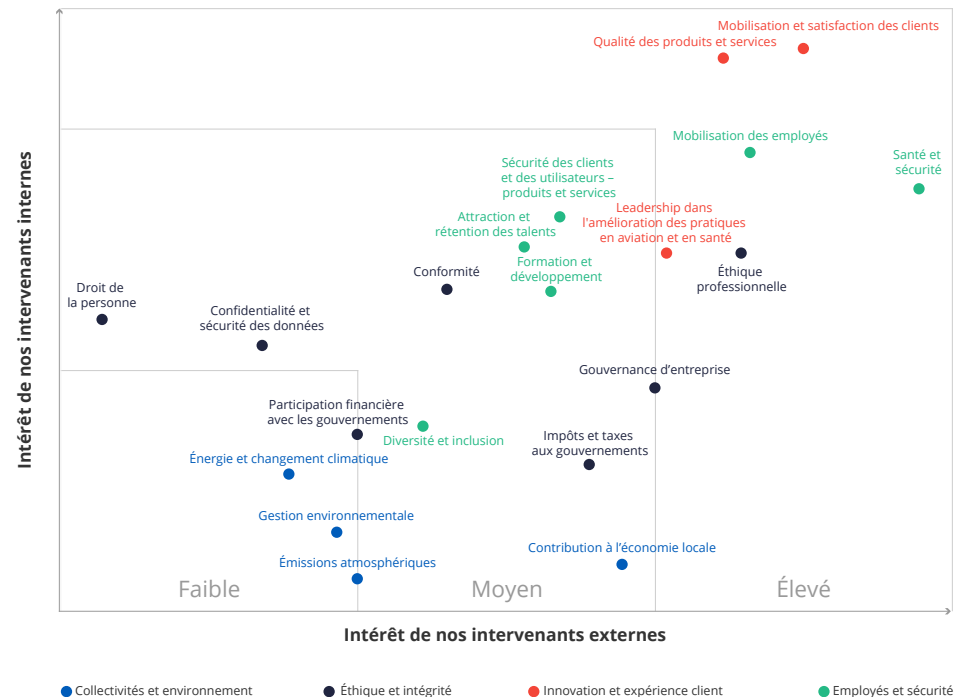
Mobilisation et satisfaction des clients
Qualité des produits et services
Mobilisation des employés
Santé et sécurité
Sécurité des clients et des utilisateurs – produits et services
Leadership dans l'amélioration des pratiques en aviation et en santé
Attraction et rétention des talents
Formation et développement
Conformité
Éthique professionnelle
Droit de la personne
Confidentialité et sécurité des données
Gouvernance d'entreprise
Participation financière avec les gouvernements
Diversité et inclusion
Impôts et taxes aux gouvernements
Énergie et changement climatique
Gestion environnementale
Émissions atmosphériques
Contribution à l'économie locale
Faible
Moyen
Élevé

Intérêt de nos intervenants internes

Intérêt de nos intervenants externes

Collectivités et environnement
Éthique et intégrité
Innovation et expérience client
Employés et sécurité